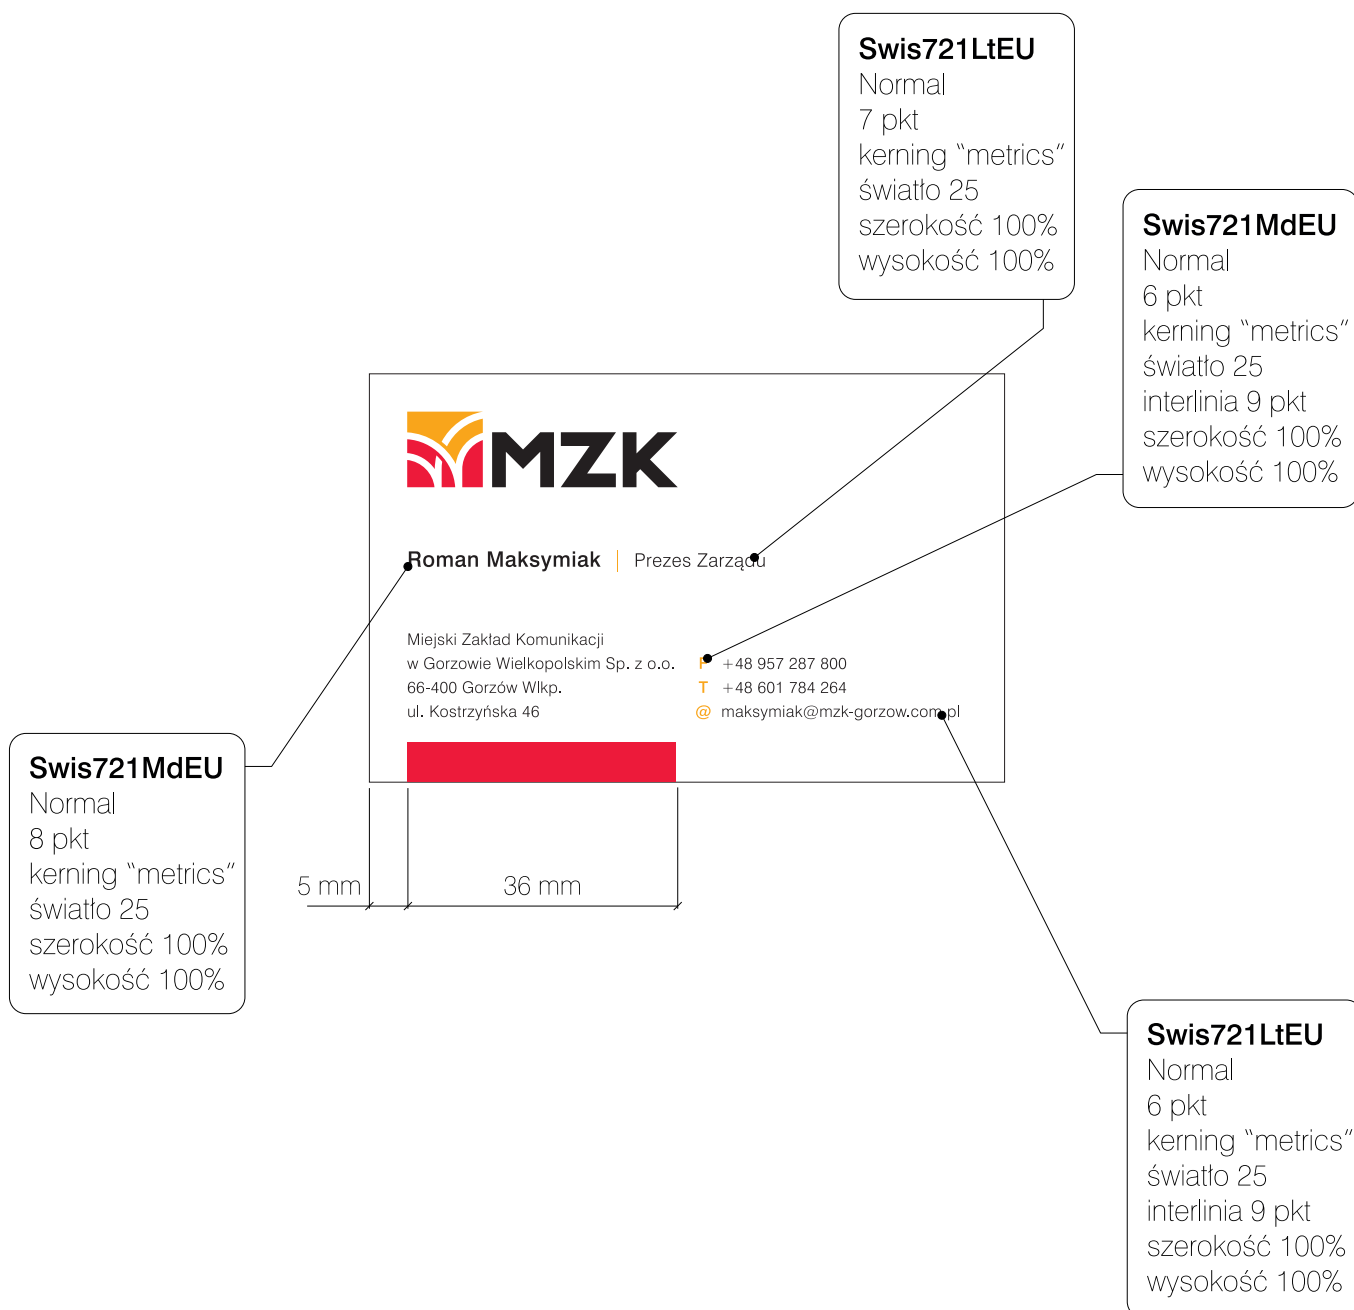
Swis721LtEU
Normal
7 pkt
kerning “metrics”
światło 25
szerokość 100%
wysokość 100%

Swis721MdEU
Normal
6 pkt
kerning “metrics”
światło 25
interlinia 9 pkt
szerokość 100%
wysokość 100%

MZK

Roman Maksymiak | Prezes Zarządu

Miejski Zakład Komunikacji
w Gorzowie Wielkopolskim Sp. z o.o.
66-400 Gorzów Wlkp.
ul. Kostrzyńska 46

F +48 957 287 800
T +48 601 784 264
@ maksymiak@mzk-gorzow.com.pl

Swis721MdEU
Normal
8 pkt
kerning “metrics”
światło 25
szerokość 100%
wysokość 100%

5 mm
36 mm

Swis721LtEU
Normal
6 pkt
kerning “metrics”
światło 25
interlinia 9 pkt
szerokość 100%
wysokość 100%